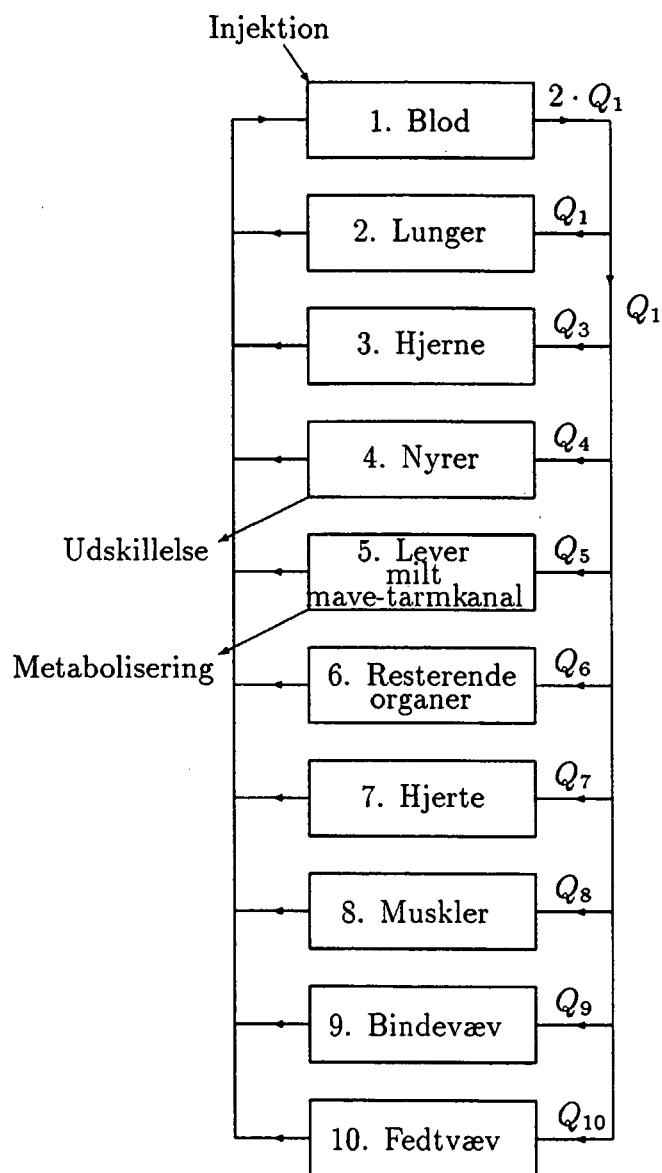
Injektion

1. Blod

$2 \cdot Q_1$

2. Lunger

$Q_1$

$Q_1$

3. Hjerne

$Q_3$

4. Nyrer

$Q_4$

Udskillelse

5. Lever milt mave-tarmkanal

$Q_5$

Metabolisering

6. Resterende organer

$Q_6$

7. Hjerte

$Q_7$

8. Muskler

$Q_8$

9. Bindevæv

$Q_9$

10. Fedtvæv

$Q_{10}$